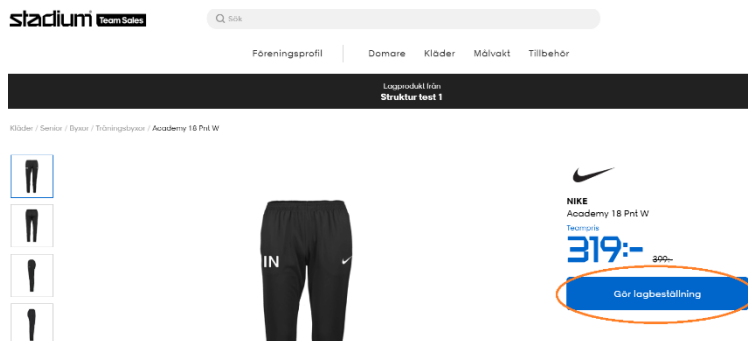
stadium Team Sales

Sök

Föreningsprofil | Domare Kläder Målvakt Tillbehör

Lagprodukt från
Struktur test 1

Kläder / Senior / Byxor / Träningsbyxor / Academy 18 Pnt W

IN

NIKE
Academy 18 Pnt W
Teampris
319:-
399:-

Gör lagbeställning